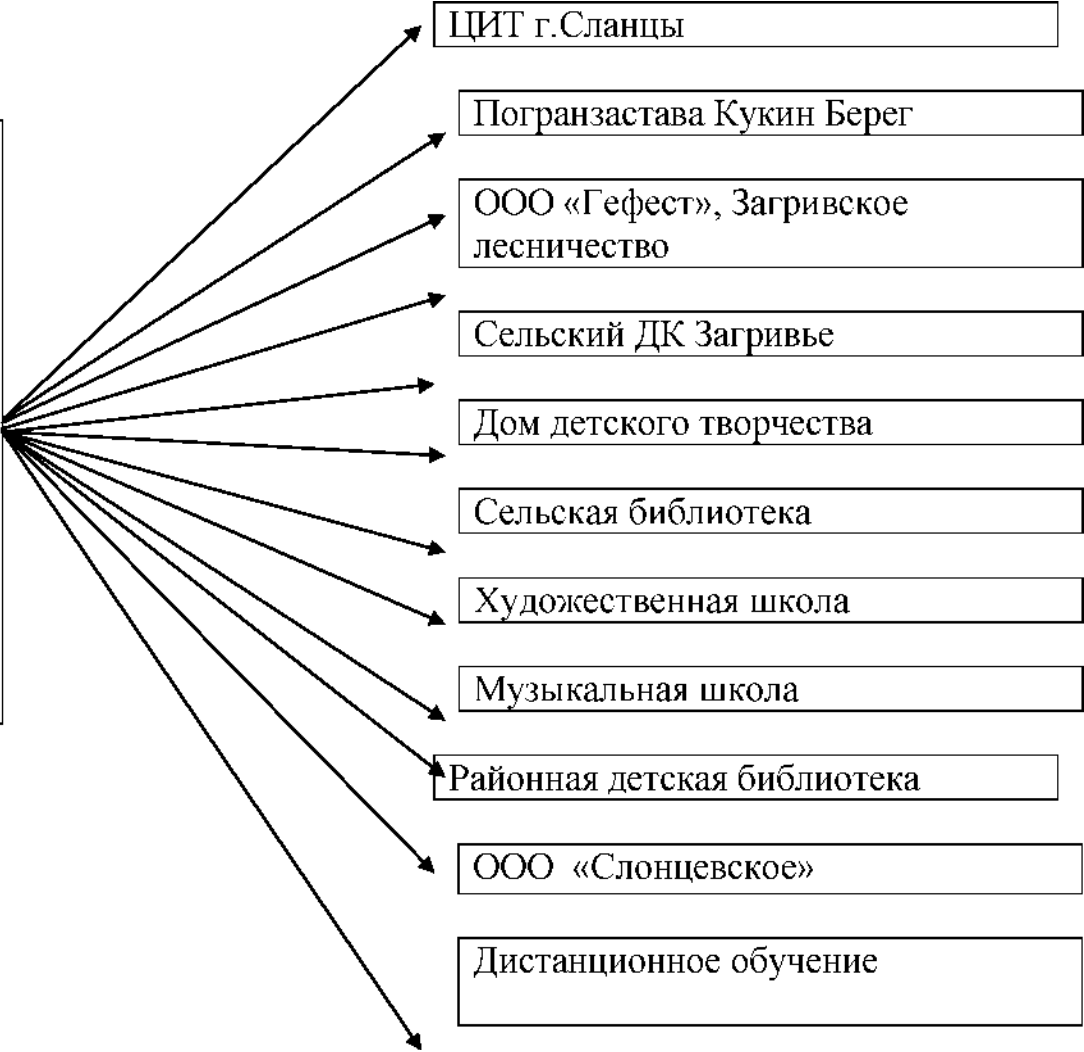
ЦИТ г.Сланцы

Погранзастава Кукин Берег

ООО «Гефест», Загривское лесничество

Сельский ДК Загривье

Дом детского творчества

Сельская библиотека

Художественная школа

Музыкальная школа

Районная детская библиотека

ООО «Слонцевское»

Дистанционное обучение